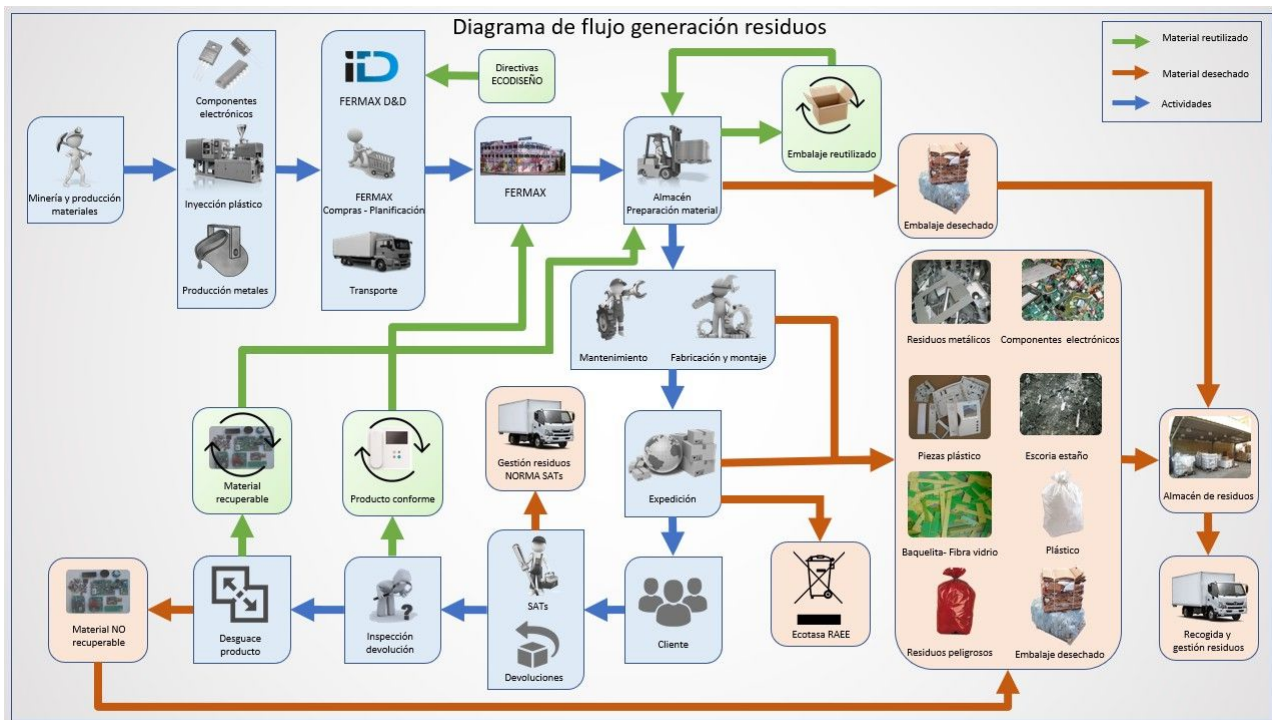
Diagrama de flujo generación residuos

Material reutilizado
Material desechado
Actividades

Minería y producción materiales

Componentes electrónicos
Inyección plástico
Producción metales

iD
FERMAX D&D
FERMAX Compras - Planificación
Transporte

Directivas ECODISEÑO

FERMAX

Almacén Preparación material

Embalaje reutilizado

Embalaje desechado

Mantenimiento
Fabricación y montaje

Expedición

Cliente

Ecotasa RAEE

Gestión residuos NORMA SATs

SATs
Devoluciones

Inspección devolución

Producto conforme

Desguace producto

Material recuperable

Material NO recuperable

Residuos metálicos
Componentes electrónicos
Piezas plástico
Escoria estaño
Baquelita- Fibra vidrio
Plástico
Residuos peligrosos
Embalaje desechado

Almacén de residuos

Recogida y gestión residuos